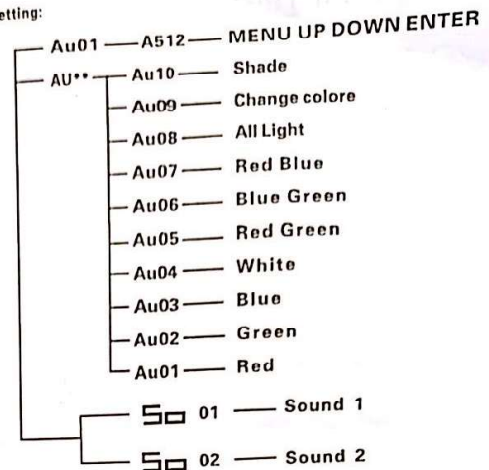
etting:
Au01 — A512 — MENU UP DOWN ENTER
AU** — Au10 — Shade
Au09 — Change colore
Au08 — All Light
Au07 — Red Blue
Au06 — Blue Green
Au05 — Red Green
Au04 — White
Au03 — Blue
Au02 — Green
Au01 — Red
So 01 — Sound 1
So 02 — Sound 2